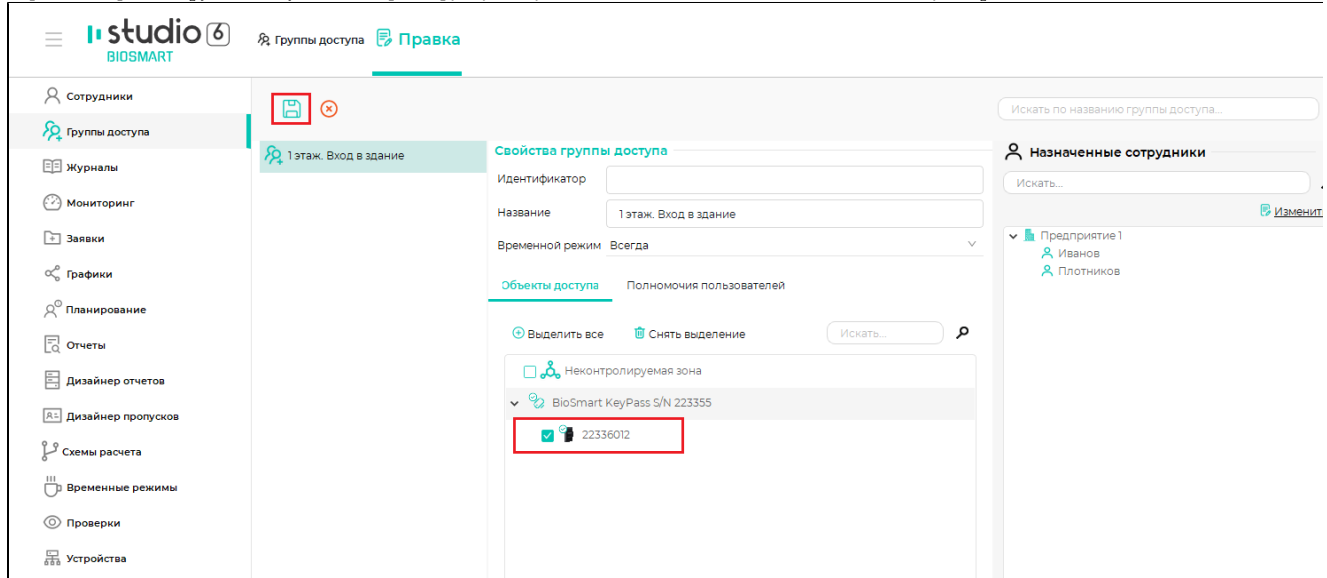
studio 6
BIOSMART

Группы доступа
Правка

Сотрудники
Группы доступа
Журналы
Мониторинг
Заявки
Графики
Планирование
Отчеты
Дизайнер отчетов
Дизайнер пропусков
Схемы расчета
Временные режимы
Проверки
Устройства

Искать по названию группы доступа...

1 этаж. Вход в здание

Свойства группы доступа
Идентификатор
Название 1 этаж. Вход в здание
Временной режим Всегда

Объекты доступа
Полномочия пользователей

Выделить все
Снять выделение
Искать...

Неконтролируемая зона
BioSmart KeyPass S/N 223355
22336012

Назначенные сотрудники
Искать...
Изменит
Предприятие 1
Иванов
Плотников